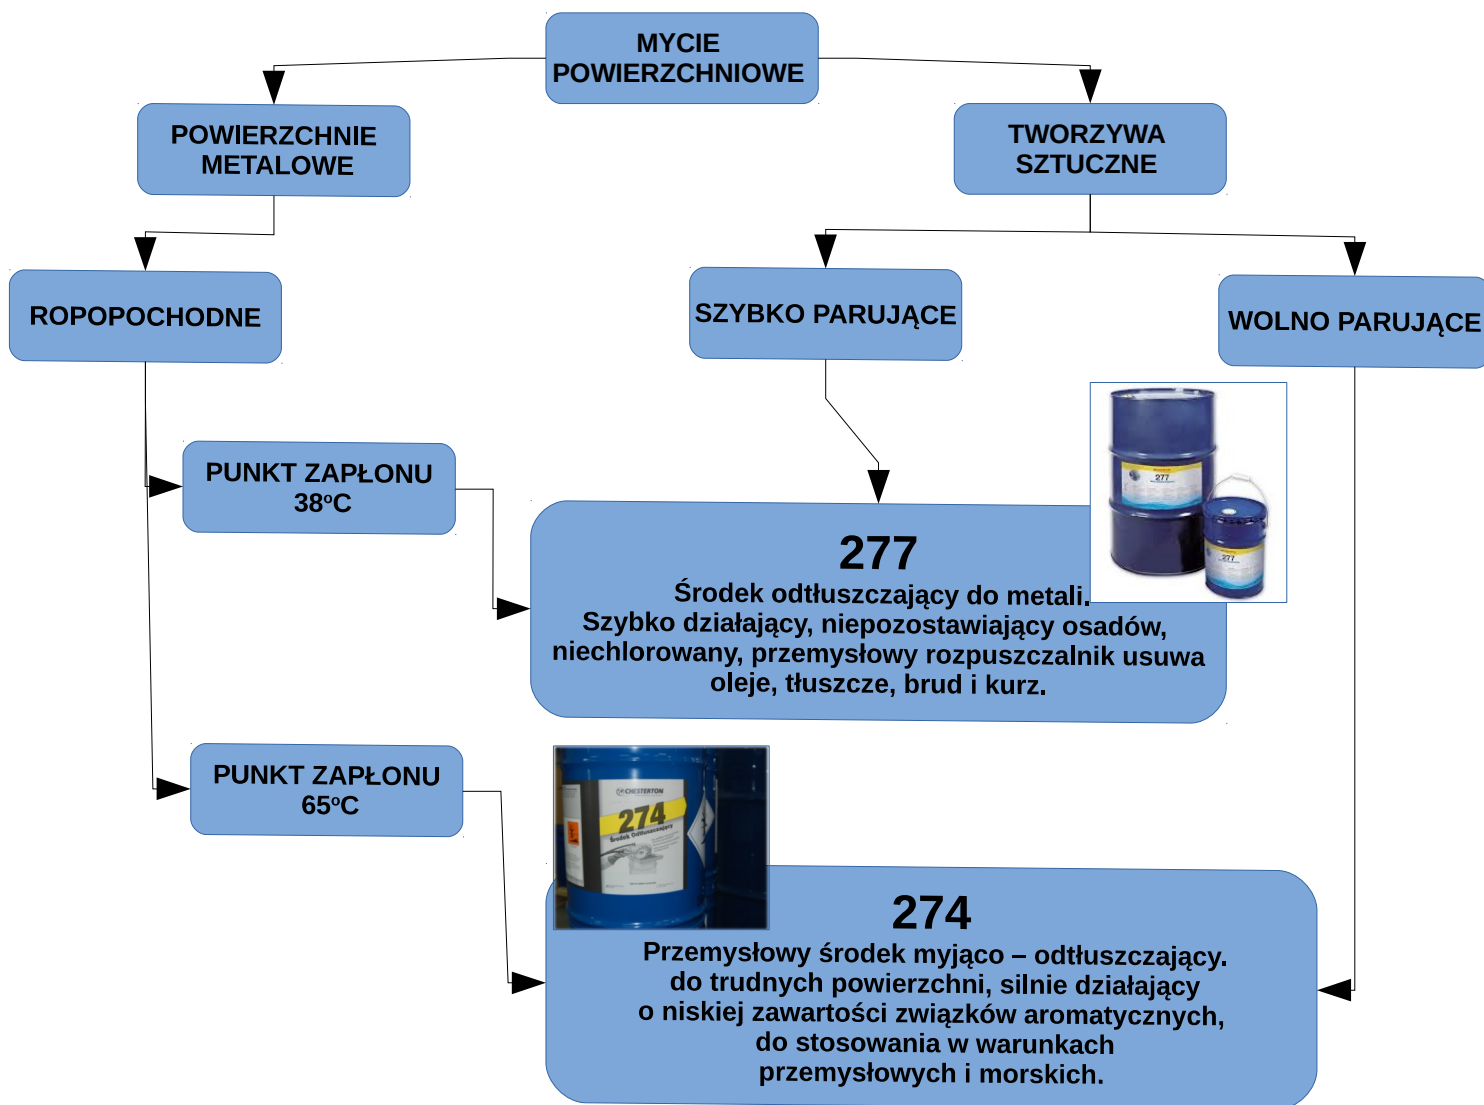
MYCIE POWIERZCHNIOWE

POWIERZCHNIE METALOWE

TWORZYWA SZTUCZNE

ROPOPOCHODNE

SZYBKO PARUJĄCE

WOLNO PARUJĄCE

PUNKT ZAPŁONU $38^{o}C$

277
Środek odtłuszczający do metali.
Szybko działający, niepozostawiający osadów, niechlorowany, przemysłowy rozpuszczalnik usuwa oleje, tłuszcze, brud i kurz.

PUNKT ZAPŁONU $65^{o}C$

CHESTERTON
274
Środek Odtłuszczający

274
Przemysłowy środek myjąco – odtłuszczający.
do trudnych powierzchni, silnie działający o niskiej zawartości związków aromatycznych, do stosowania w warunkach przemysłowych i morskich.